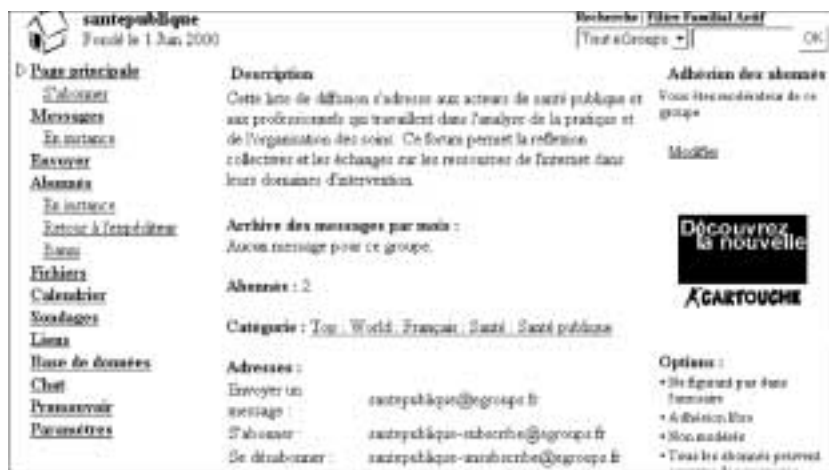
santepublique
Fondé le 1 Juin 2000

Recherche : Filtre Familial Actif
Tout eGroups
OK

Page principale
S'abonner
Messages
En instance
Envoyer
Abonnés
En instance
Retour à l'expéditeur
Bannis
Fichiers
Calendrier
Sondages
Liens
Base de données
Chat
Promouvoir
Paramètres

Description
Cette liste de diffusion s'adresse aux acteurs de santé publique et aux professionnels qui travaillent dans l'analyse de la pratique et de l'organisation des soins. Ce forum permet la reflexion collective et les échanges sur les ressources de l'internet dans leurs domaines d'intervention.

Archive des messages par mois :
Aucun message pour ce groupe.

Abonnés : 2

Catégorie : Top : World : Français : Santé : Santé publique

Adresses :
Envoyer un message : santepublique@egroups.fr
S'abonner : santepublique-subscribe@egroups.fr
Se désabonner : santepublique-unsubscribe@egroups.fr

Adhésion des abonnés
Vous êtes modérateur de ce groupe

Modifier

Découvrez la nouvelle
CARTOUCHE

Options :
• Ne figurant pas dans l'annuaire
• Adhésion libre
• Non modéré
• Tous les abonnés peuvent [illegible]